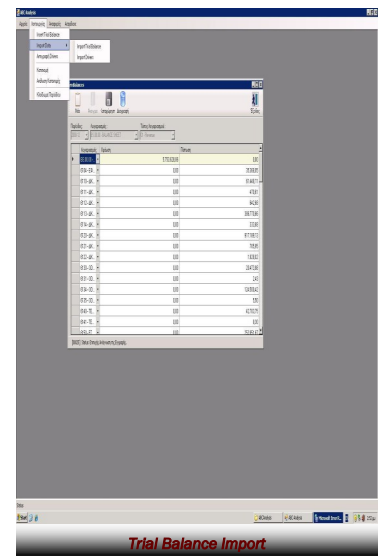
ABC Analysis

Αρχεία Καταχώρηση Αναφορές Βοήθεια

Insert Trial Balance

Import Data

Import Trial Balance

Import Drivers

Καταχώρηση Drivers

Κατανομή

Ανάλυση Κατανομής

Καθαρισμός Πινάκων

Trial Balance

Νέο Καταχώρηση Διαγραφή Έξοδος

Περίοδος: Λογαριασμός: Τύπος Λογαριασμού:

| Λογαριασμός | Χρέωση | Πίστωση |
|---|---|---|
| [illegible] | 5.770.828,09 | 0,00 |
| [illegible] | 0,00 | 35.508,85 |
| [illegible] | 0,00 | 61.446,71 |
| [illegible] | 0,00 | 473,81 |
| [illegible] | 0,00 | 964,58 |
| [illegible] | 0,00 | 398.773,66 |
| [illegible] | 0,00 | 203,80 |
| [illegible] | 0,00 | 917.189,10 |
| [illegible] | 0,00 | 795,95 |
| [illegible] | 0,00 | 1.630,63 |
| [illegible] | 0,00 | 20.473,98 |
| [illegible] | 0,00 | 2,43 |
| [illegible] | 0,00 | 124.559,42 |
| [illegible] | 0,00 | 5,55 |
| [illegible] | 0,00 | 42.732,71 |
| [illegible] | 0,00 | 0,00 |
| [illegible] | 0,00 | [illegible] |

Start

ABC Analysis

Trial Balance Import